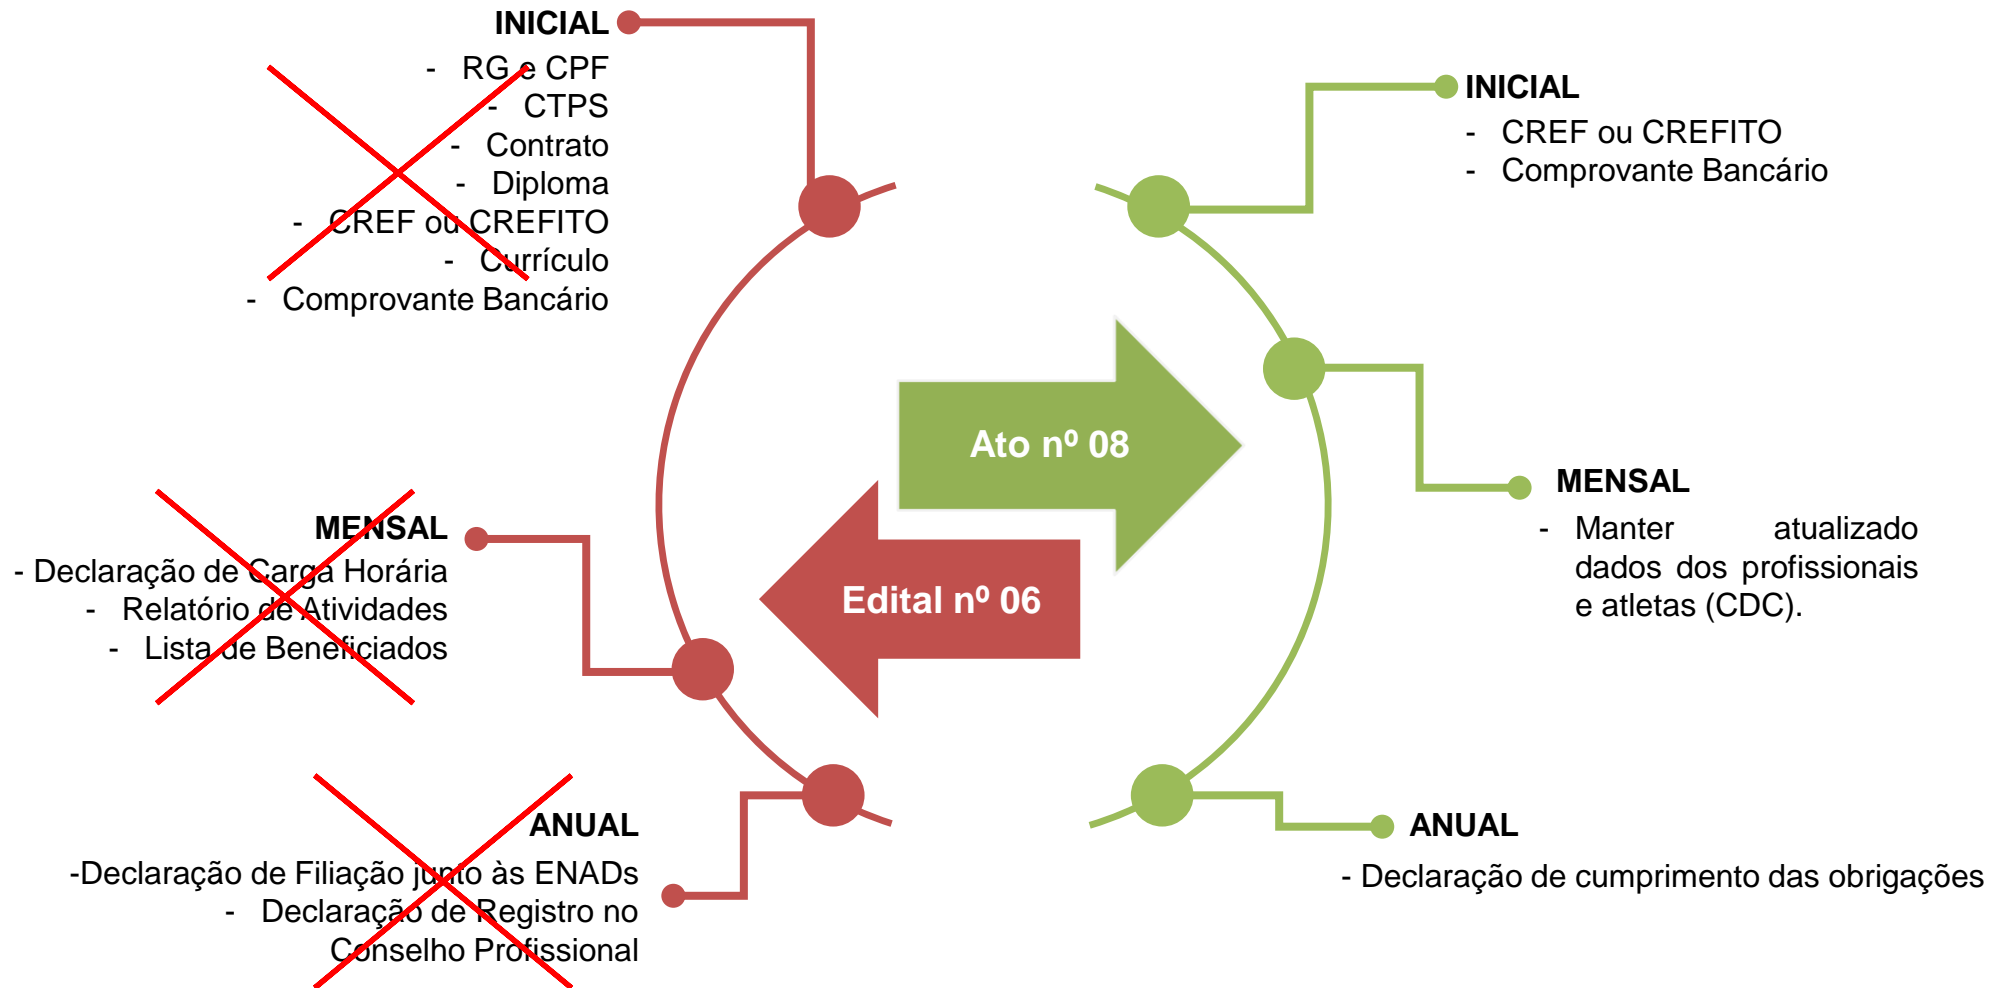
INICIAL
- RG e CPF
- CTPS
- Contrato
- Diploma
- CREF ou CREFITO
- Currículo
- Comprovante Bancário

MENSAL
- Declaração de Carga Horária
- Relatório de Atividades
- Lista de Beneficiados

ANUAL
-Declaração de Filiação junto às ENADs
- Declaração de Registro no Conselho Profissional

Ato nº 08

Edital nº 06

INICIAL
- CREF ou CREFITO
- Comprovante Bancário

MENSAL
- Manter atualizado dados dos profissionais e atletas (CDC).

ANUAL
- Declaração de cumprimento das obrigações